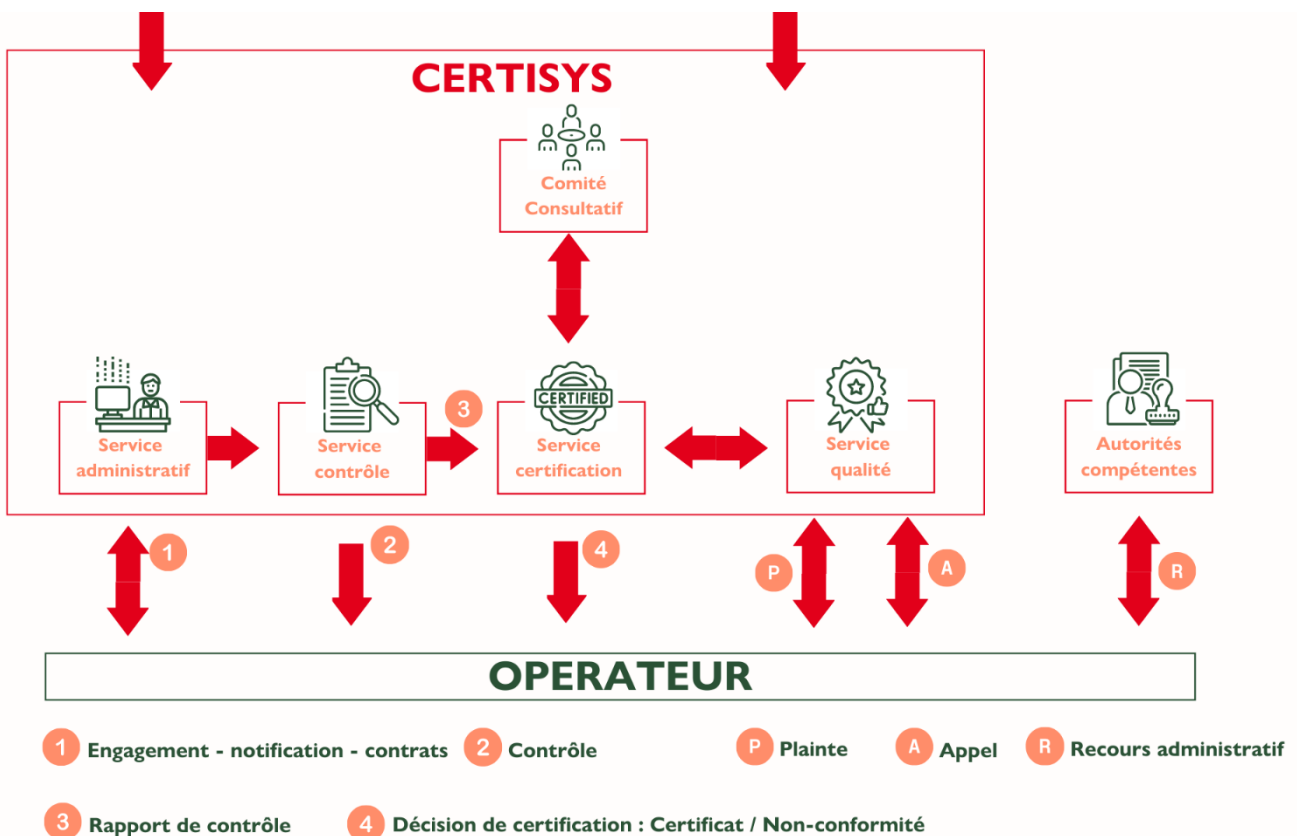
CERTISYS

Comité Consultatif

CERTIFIED

Service administratif

Service contrôle

3

Service certification

Service qualité

Autorités compétentes

1

2

4

P

A

R

OPERATEUR

1 Engagement - notification - contrats

2 Contrôle

P Plainte

A Appel

R Recours administratif

3 Rapport de contrôle

4 Décision de certification : Certificat / Non-conformité